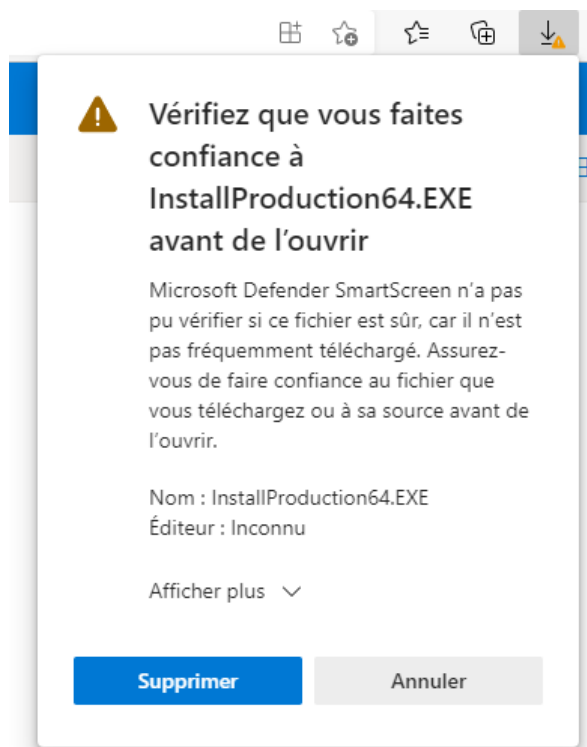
Vérifiez que vous faites confiance à InstallProduction64.EXE avant de l’ouvrir

Microsoft Defender SmartScreen n’a pas pu vérifier si ce fichier est sûr, car il n’est pas fréquemment téléchargé. Assurez-vous de faire confiance au fichier que vous téléchargez ou à sa source avant de l’ouvrir.

Nom : InstallProduction64.EXE
Éditeur : Inconnu

Afficher plus

Supprimer

Annuler